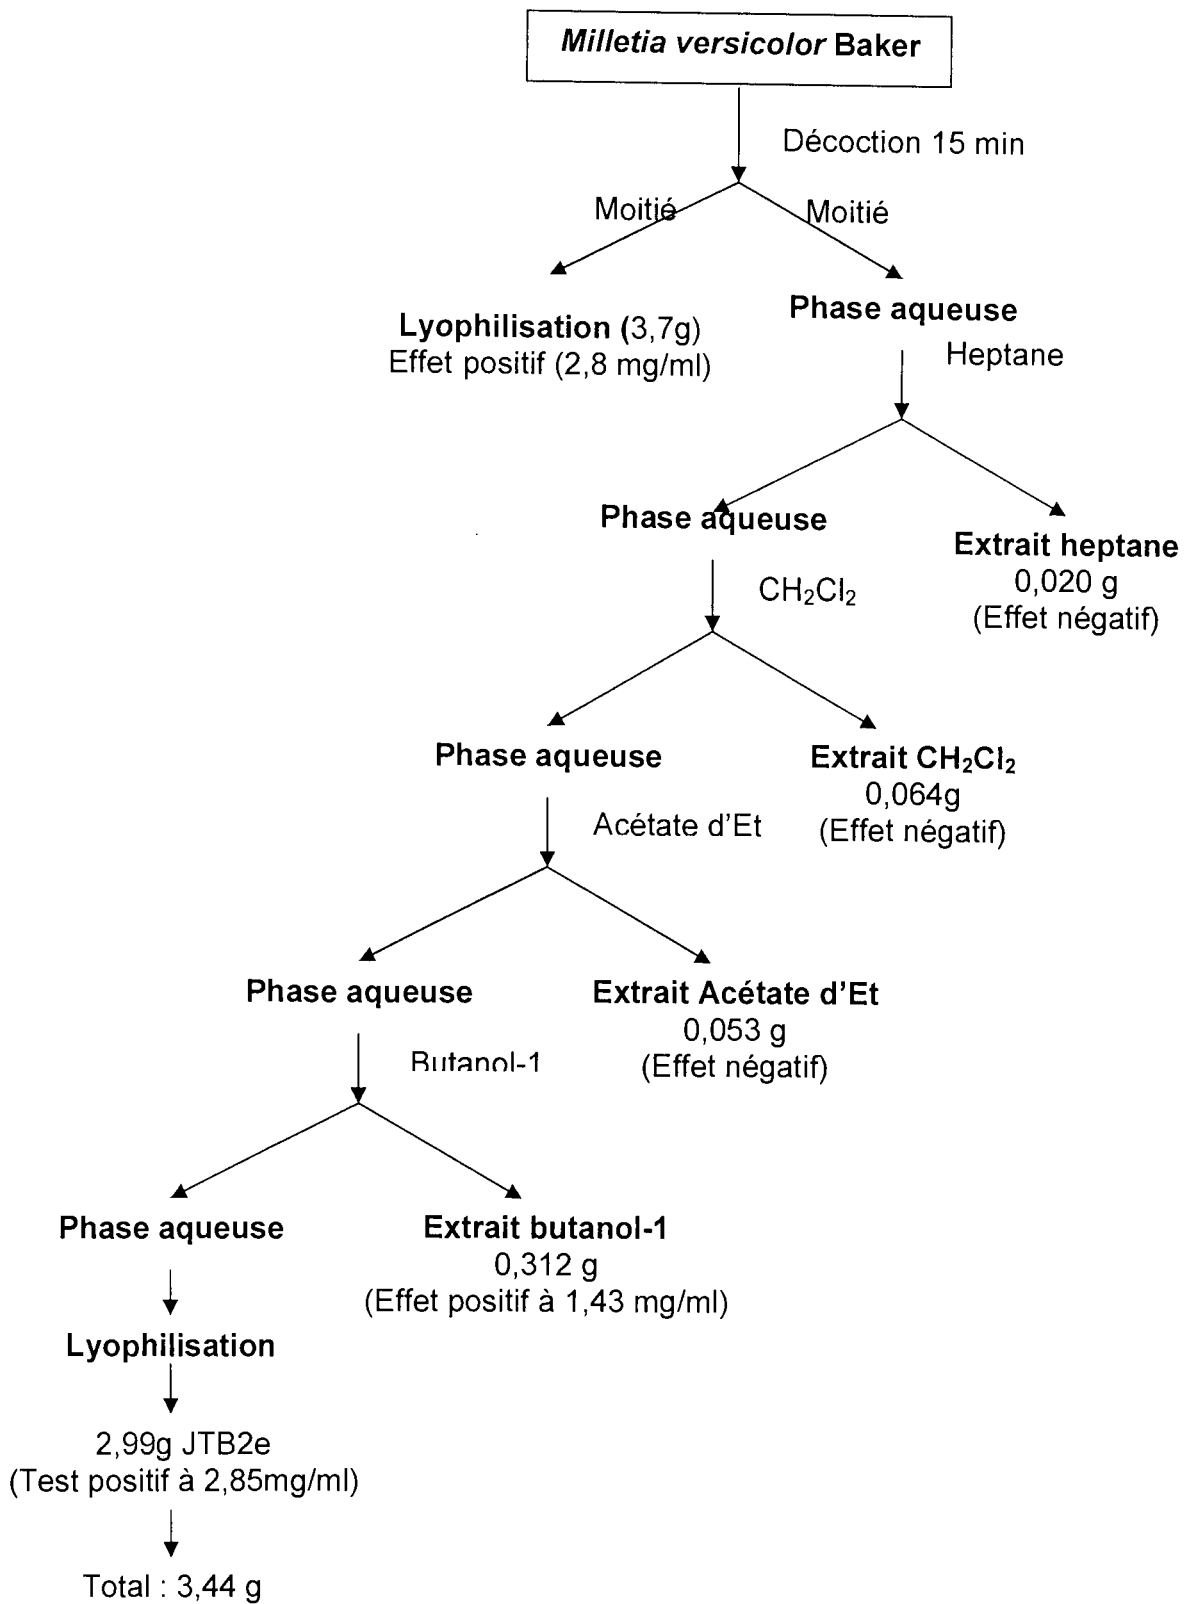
Milletia versicolor Baker

Décoction 15 min

Moitié

Moitié

Lyophilisation (3,7g)
Effet positif (2,8 mg/ml)

Phase aqueuse

Heptane

Phase aqueuse

Extrait heptane
0,020 g
(Effet négatif)

$CH_2Cl_2$

Phase aqueuse

Extrait $CH_2Cl_2$
0,064g
(Effet négatif)

Acétate d'Et

Phase aqueuse

Extrait Acétate d'Et
0,053 g
(Effet négatif)

Butanol-1

Phase aqueuse

Extrait butanol-1
0,312 g
(Effet positif à 1,43 mg/ml)

Lyophilisation

2,99g JTB2e
(Test positif à 2,85mg/ml)

Total : 3,44 g